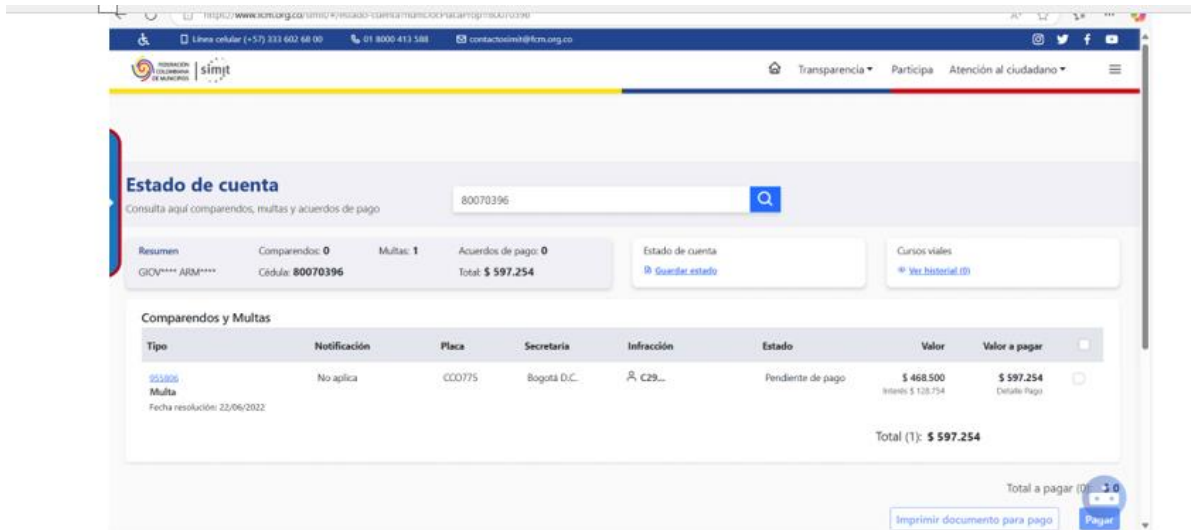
https://www.fcm.org.co/simit/#/estado-cuenta?numDocPlacaProp=80070396

Línea celular (+57) 333 602 68 00 01 8000 413 588 contactosimit@fcm.org.co

FEDERACIÓN COLOMBIANA DE MUNICIPIOS simit

Transparencia Participa Atención al ciudadano

Estado de cuenta
Consulta aquí comparendos, multas y acuerdos de pago

80070396

Resumen
GIOV**** ARM****
Comparendos: 0
Cédula: 80070396
Multas: 1
Acuerdos de pago: 0
Total: $ 597.254

Estado de cuenta
Guardar estado

Cursos viales
Ver historial (0)

Comparendos y Multas

| Tipo | Notificación | Placa | Secretaría | Infracción | Estado | Valor | Valor a pagar |
|---|---|---|---|---|---|---|---|
| 955806 Multa Fecha resolución: 22/06/2022 | No aplica | CCO775 | Bogotá D.C. | C29... | Pendiente de pago | $ 468.500 Interés $ 128.754 | $ 597.254 Detalle Pago |

Total (1): $ 597.254

Total a pagar (0): $ 0

Imprimir documento para pago

Pagar